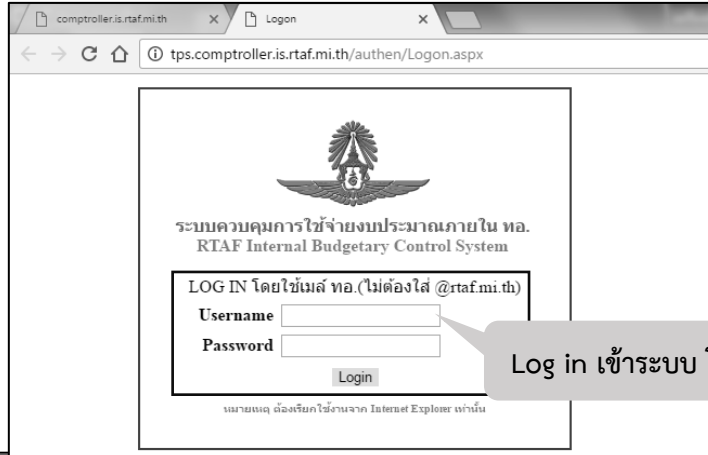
comptroller.is.rtaf.mi.th ×
Logon ×

tps.comptroller.is.rtaf.mi.th/authen/Logon.aspx

ระบบควบคุมการใช้จ่ายงบประมาณภายใน ทอ.
RTAF Internal Budgetary Control System

LOG IN โดยใช้เมล์ ทอ.(ไม่ต้องใส่ @rtaf.mi.th)
Username
Password
Login

หมายเหตุ ต้องเรียกใช้งานจาก Internet Explorer เท่านั้น

Log in เข้าระบบ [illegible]